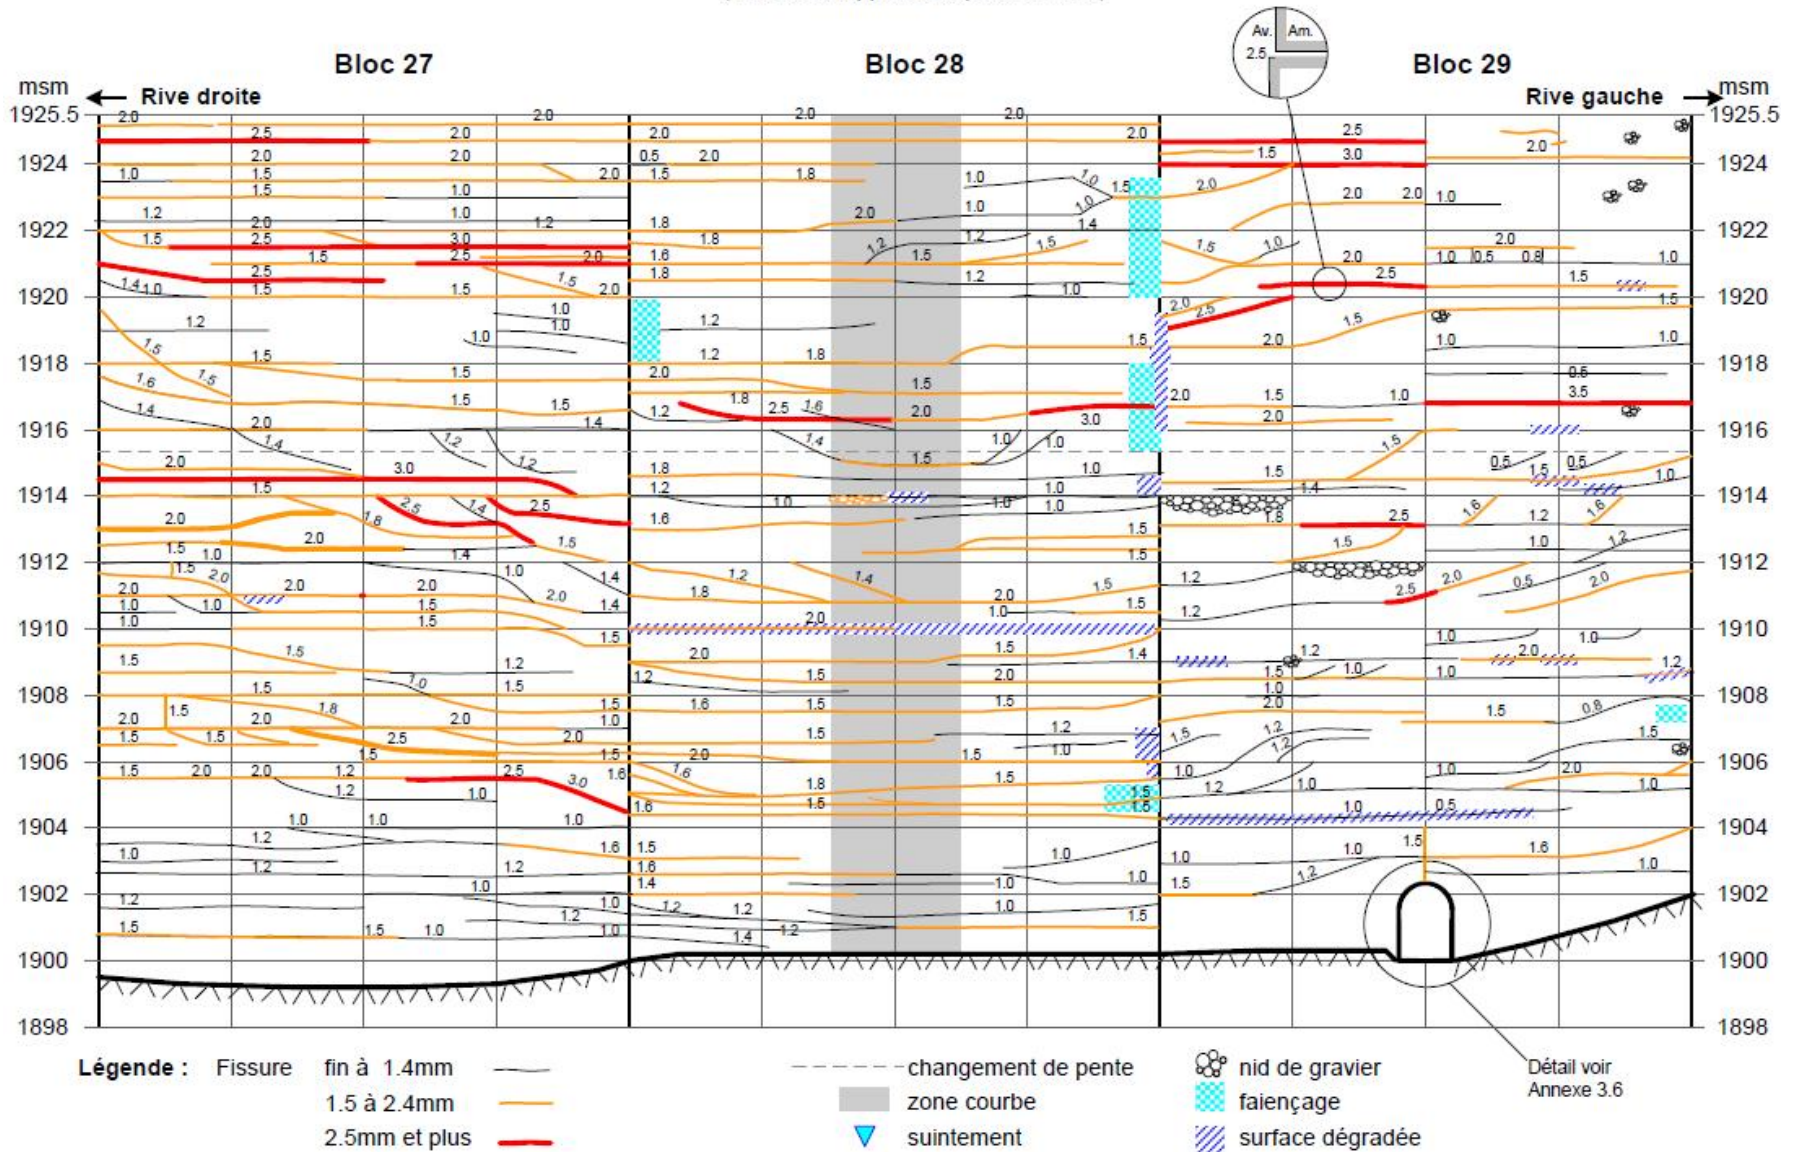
Bloc 27

Bloc 28

Bloc 29

Av. Am. 2.5

msm ← Rive droite

Rive gauche → msm

1925.5
1924
1922
1920
1918
1916
1914
1912
1910
1908
1906
1904
1902
1900
1898

1925.5
1924
1922
1920
1918
1916
1914
1912
1910
1908
1906
1904
1902
1900
1898

2.0 2.5 2.0 2.0 1.0 1.5 1.5 1.0 1.2 2.0 1.0 1.2 1.5 2.5 3.0 1.5 2.5 2.0 2.5 1.5 1.5 2.0 1.4 1.0 1.2 1.0 1.0 1.0 1.5 1.5 1.6 1.5 1.4 2.0 1.5 1.5 1.4 1.2 1.2 2.0 3.0 1.5 2.5 1.4 2.5 1.8 1.6 2.0 2.0 1.5 1.0 1.4 1.5 2.0 1.0 1.4 2.0 2.0 2.0 1.0 1.5 1.0 1.0 1.5 1.0 1.5 1.5 1.0 1.2 1.5 1.5 1.8 2.0 1.5 1.5 1.0 2.0 2.5 2.0 1.5 1.5 1.5 2.0 2.0 1.2 2.5 3.0 1.6 1.2 1.0 1.0 1.0 1.0 1.2 1.0 1.6 1.2 1.2 1.0 1.5 1.0 1.0 1.2 1.0 1.2 1.5 1.5 1.0 1.0

2.0 2.0 2.0 0.5 2.0 1.5 1.8 1.0 1.0 1.5 1.8 2.0 1.0 1.4 1.8 1.2 1.2 1.5 1.6 1.5 1.8 1.2 1.2 1.0 1.2 1.2 1.8 1.5 2.0 1.5 1.8 2.5 1.6 2.0 3.0 1.5 1.2 1.4 1.0 1.0 1.5 1.8 1.0 1.2 1.0 1.0 1.0 1.0 1.6 1.5 1.5 1.2 1.4 1.8 2.0 1.5 1.0 1.5 2.0 1.5 1.4 2.0 1.5 1.2 2.0 1.5 1.5 1.6 1.5 1.2 2.0 1.0 1.5 1.6 1.5 1.8 1.5 1.5 1.6 1.5 1.5 1.0 1.5 1.6 1.0 1.0 1.4 1.2 1.2 1.0 1.5 1.2 1.4 1.2

2.5 1.5 3.0 2.0 2.0 2.0 2.0 1.0 1.5 1.0 2.0 2.5 2.0 1.0 0.5 0.8 1.0 1.5 1.5 2.0 2.5 1.5 2.0 1.0 1.0 2.0 1.5 1.0 0.5 2.0 3.5 2.0 1.5 0.5 1.5 0.5 1.0 1.5 1.4 1.8 2.5 1.6 1.2 1.6 1.5 1.0 1.2 1.2 2.0 0.5 2.0 2.5 1.2 1.0 1.0 1.2 1.0 2.0 1.2 1.5 1.0 1.0 1.0 1.0 2.0 1.5 0.8 1.5 1.2 1.2 1.5 1.0 1.2 1.0 2.0 1.0 1.0 0.5 1.5 1.6 1.0 1.0 1.0 1.5 1.2

Légende : Fissure fin à 1.4mm
1.5 à 2.4mm
2.5mm et plus

changement de pente
zone courbe
suintement

nid de gravier
faiençage
surface dégradée

Détail voir Annexe 3.6